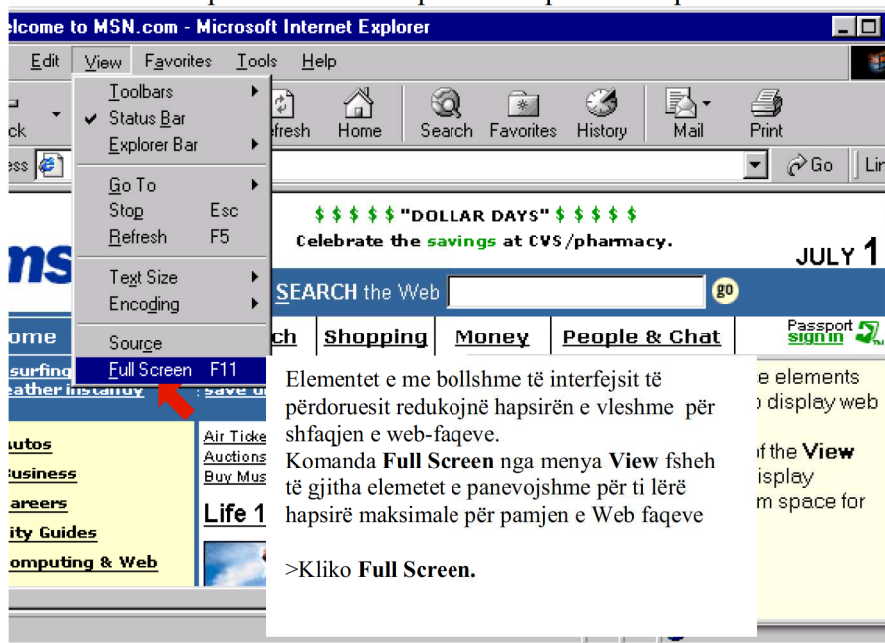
elcome to MSN.com - Microsoft Internet Explorer

Edit View Favorites Tools Help

Toolbars
✔ Status Bar
Explorer Bar

Go To
Stop Esc
Refresh F5

Text Size
Encoding

Source
Full Screen F11

ck efresh Home Search Favorites History Mail Print

ess Go Lin

$ $ $ $ $ "DOLLAR DAYS" $ $ $ $ $
Celebrate the savings at CVS/pharmacy.

JULY 1

ms

SEARCH the Web go

ome ch Shopping Money People & Chat Passport sign in

surfing
eather instantly save up

utos
usiness
areers
ity Guides
omputing & Web

Air Ticke
Auctions
Buy Mus

Life 1

Elementet e me bollshme të interfejsit të përdoruesit redukojnë hapsirën e vleshme për shfaqjen e web-faqeve.
Komanda **Full Screen** nga menya **View** fsheh të gjitha elemetet e panevojshme për ti lërë hapsirë maksimale për pamjen e Web faqeve

>Kliko **Full Screen.**

e elements
display web
f the View
isplay
m space for